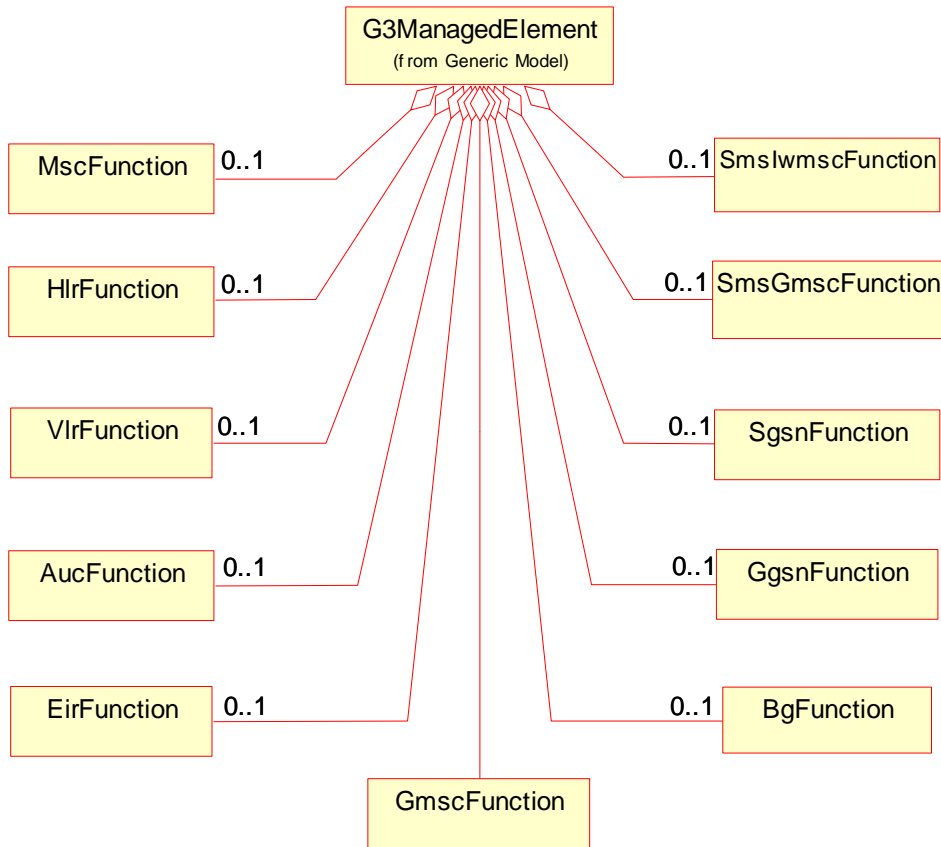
G3ManagedElement
(from Generic Model)

MscFunction
0..1

HlrFunction
0..1

VlrFunction
0..1

AucFunction
0..1

EirFunction
0..1

0..1
SmsIwmscFunction

0..1
SmsGmscFunction

0..1
SgsnFunction

0..1
GgsnFunction

0..1
BgFunction

GmscFunction